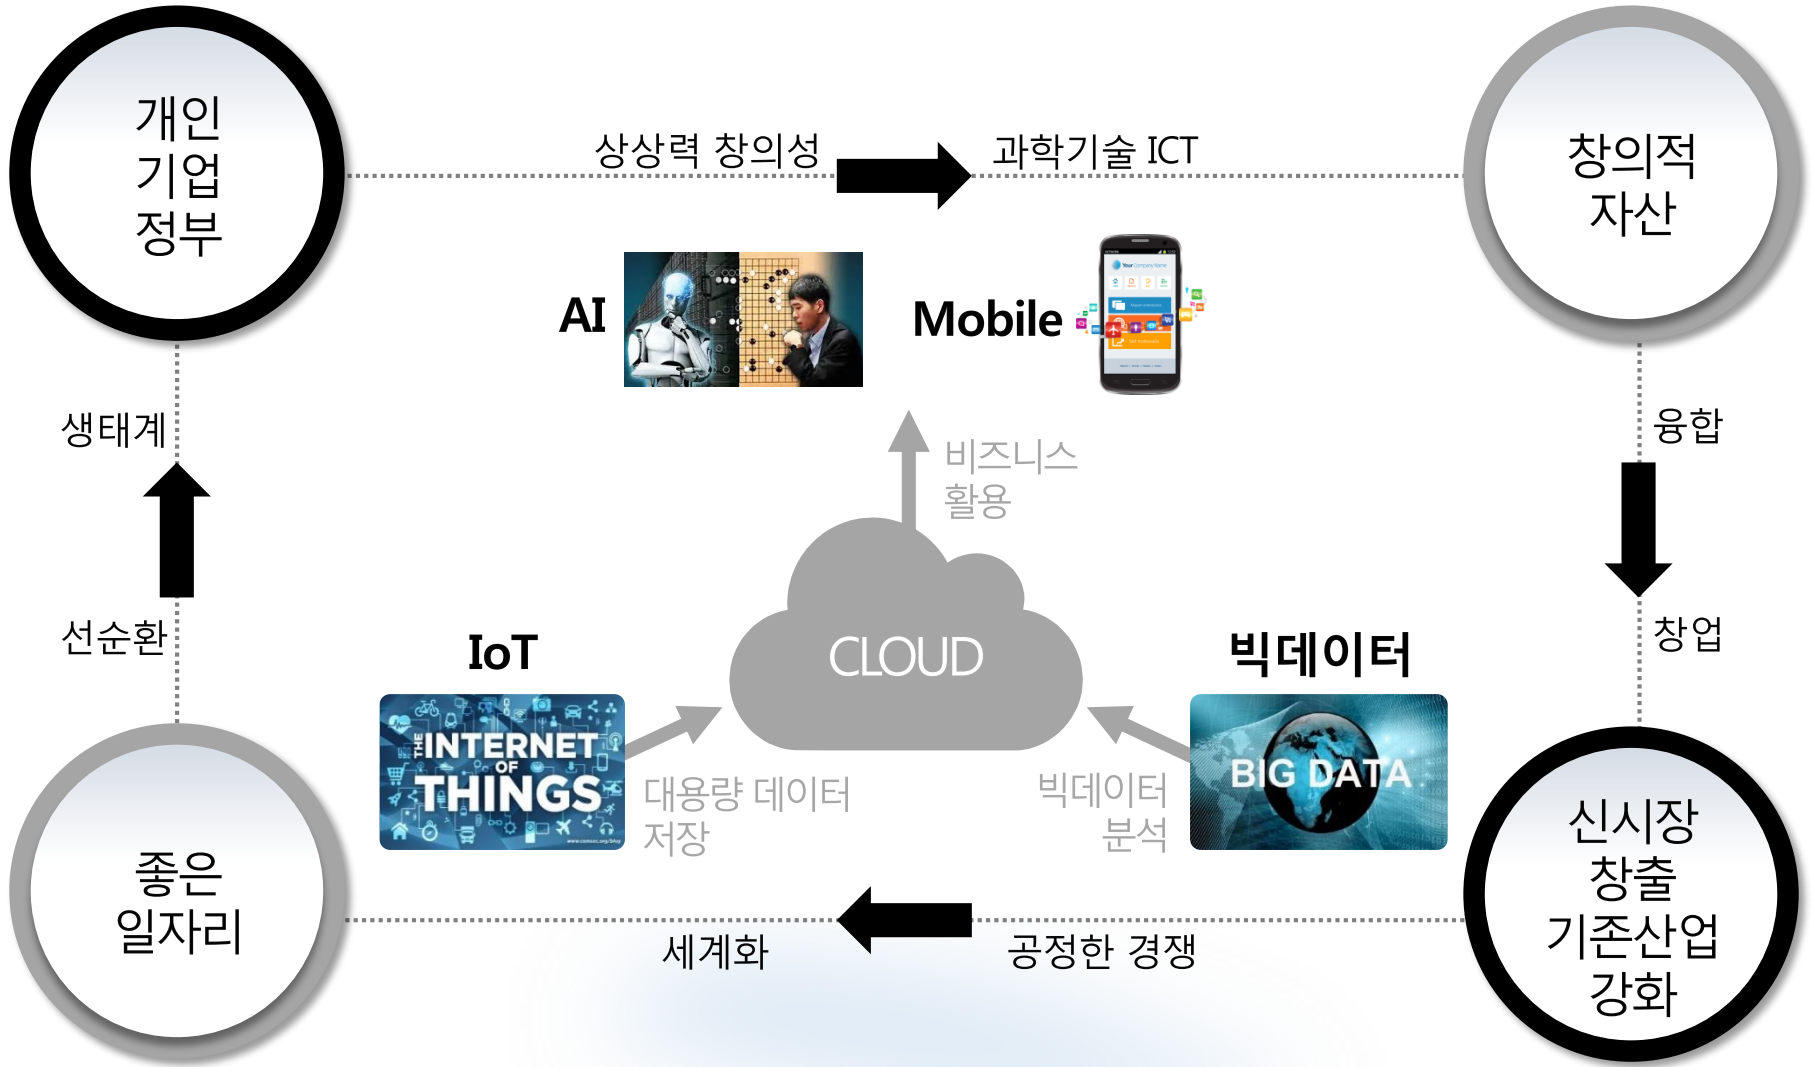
개인
기업
정부

상상력 창의성

과학기술 ICT

창의적
자산

AI

Mobile

생태계

융합

비즈니스
활용

선순환

창업

IoT

CLOUD

빅데이터

THE INTERNET OF THINGS

대용량 데이터
저장

빅데이터
분석

BIG DATA

좋은
일자리

신시장
창출
기존산업
강화

세계화

공정한 경쟁